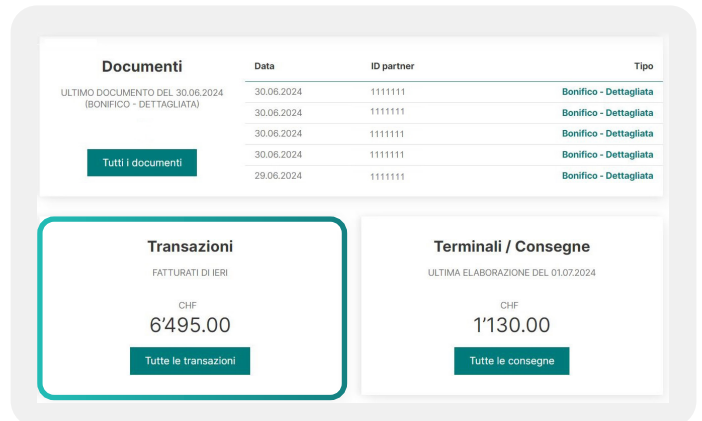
Documenti

ULTIMO DOCUMENTO DEL 30.06.2024 (BONIFICO - DETTAGLIATA)

Tutti i documenti

| Data | ID partner | Tipo |
|---|---|---|
| 30.06.2024 | 1111111 | Bonifico - Dettagliata |
| 30.06.2024 | 1111111 | Bonifico - Dettagliata |
| 30.06.2024 | 1111111 | Bonifico - Dettagliata |
| 30.06.2024 | 1111111 | Bonifico - Dettagliata |
| 29.06.2024 | 1111111 | Bonifico - Dettagliata |

Transazioni

FATTURATI DI IERI

CHF
6’495.00

Tutte le transazioni

Terminali / Consegne

ULTIMA ELABORAZIONE DEL 01.07.2024

CHF
1’130.00

Tutte le consegne